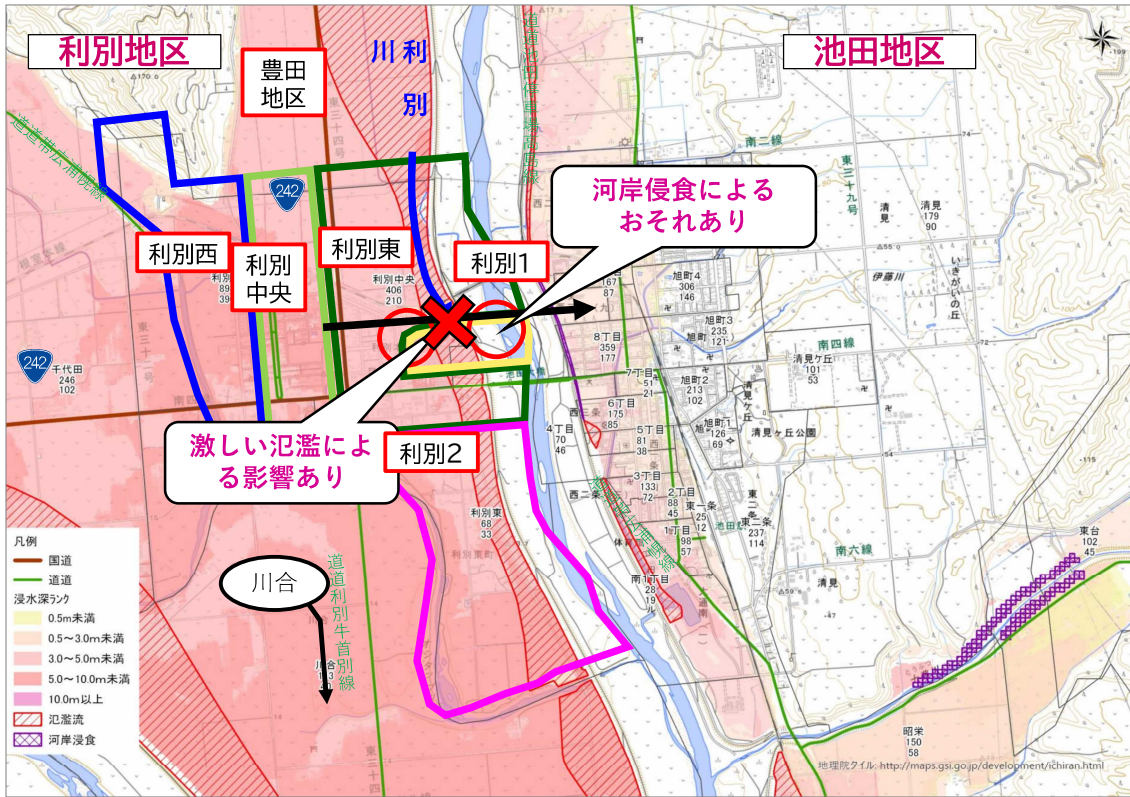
利別地区

池田地区

豊田地区

利別川

利別西

利別中央

利別東

利別1

利別2

河岸侵食によるおそれあり

激しい氾濫による影響あり

川合

道道帯広浦幌線

道道池田停車場線

道道利別牛首別線

242

242

利別中央 406 210

千代田 246 102

利別東 68 33

旭町4 306 146

旭町3 235 121

旭町2 213 102

旭町1 126 69

清見 179 90

清見ケ丘 101 53

清見ケ丘公園

いきがいの丘

伊藤川

南二線

南四線

南六線

東三十九号

東台 102 45

昭栄 150 58

8丁目 359 177

7丁目 51 21

6丁目 175 85

5丁目 81 38

4丁目 70 46

3丁目 133 72

2丁目 183 79

1丁目 98 57

東一条 237 114

南1丁目 28 19

西二条

池田

凡例
国道
道道
浸水深ランク
0.5m未満
0.5～3.0m未満
3.0～5.0m未満
5.0～10.0m未満
10.0m以上
氾濫流
河岸浸食

地理院タイル http://maps.gsi.go.jp/development/ichiran.html